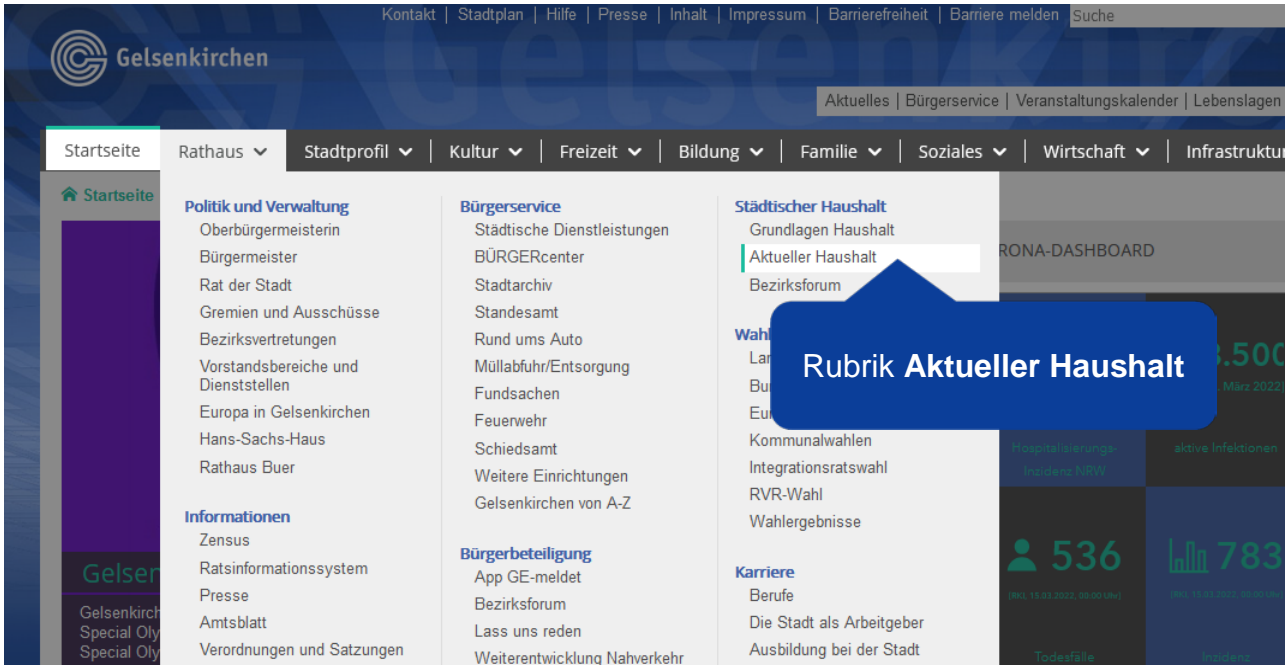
Kontakt | Stadtplan | Hilfe | Presse | Inhalt | Impressum | Barrierefreiheit | Barriere melden Suche

Gelsenkirchen

Aktuelles | Bürgerservice | Veranstaltungskalender | Lebenslagen

Startseite Rathaus Stadtprofil Kultur Freizeit Bildung Familie Soziales Wirtschaft Infrastruktur

Startseite

Politik und Verwaltung
Oberbürgermeisterin
Bürgermeister
Rat der Stadt
Gremien und Ausschüsse
Bezirksvertretungen
Vorstandsbereiche und Dienststellen
Europa in Gelsenkirchen
Hans-Sachs-Haus
Rathaus Buer

Informationen
Zensus
Ratsinformationssystem
Presse
Amtsblatt
Verordnungen und Satzungen

Bürgerservice
Städtische Dienstleistungen
BÜRGERcenter
Stadtarchiv
Standesamt
Rund ums Auto
Müllabfuhr/Entsorgung
Fundsachen
Feuerwehr
Schiedsamt
Weitere Einrichtungen
Gelsenkirchen von A-Z

Bürgerbeteiligung
App GE-meldet
Bezirksforum
Lass uns reden
Weiterentwicklung Nahverkehr

Städtischer Haushalt
Grundlagen Haushalt
Aktueller Haushalt
Bezirksforum

Wahl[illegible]
La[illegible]
Bu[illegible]
Eu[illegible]
Kommunalwahlen
Integrationsratswahl
RVR-Wahl
Wahlergebnisse

Karriere
Berufe
Die Stadt als Arbeitgeber
Ausbildung bei der Stadt

Rubrik Aktueller Haushalt

RONA-DASHBOARD

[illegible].500
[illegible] März 2022

Hospitalisierungs-Inzidenz NRW
aktive Infektionen

536
783
(RKI, 15.03.2022, 00:00 Uhr)
(RKI, 15.03.2022, 00:00 Uhr)
Todesfälle
Inzidenz

Gelsen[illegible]
Gelsenkirch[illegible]
Special Oly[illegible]
Special Oly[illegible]